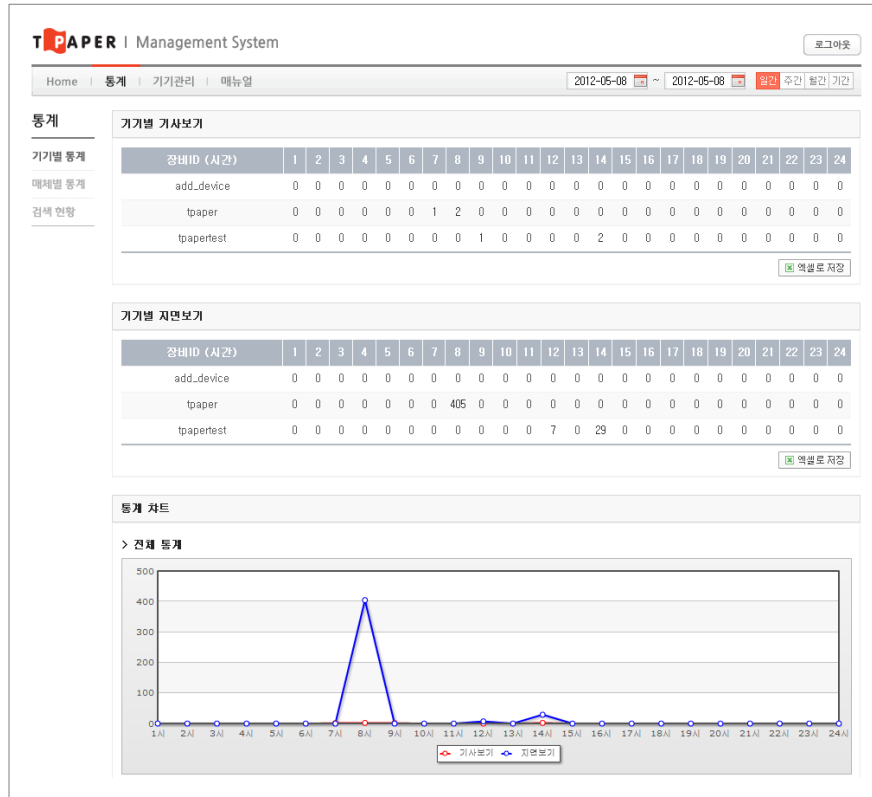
TPAPER | Management System

로그아웃

Home | 통계 | 기기관리 | 매뉴얼

2012-05-08 ~ 2012-05-08 일간 주간 월간 기간

통계

기기별 통계
매체별 통계
검색 현황

기기별 기사보기

| 장비ID (시간) | 1 | 2 | 3 | 4 | 5 | 6 | 7 | 8 | 9 | 10 | 11 | 12 | 13 | 14 | 15 | 16 | 17 | 18 | 19 | 20 | 21 | 22 | 23 | 24 |
|---|---|---|---|---|---|---|---|---|---|---|---|---|---|---|---|---|---|---|---|---|---|---|---|---|
| add_device | 0 | 0 | 0 | 0 | 0 | 0 | 0 | 0 | 0 | 0 | 0 | 0 | 0 | 0 | 0 | 0 | 0 | 0 | 0 | 0 | 0 | 0 | 0 | 0 |
| tpaper | 0 | 0 | 0 | 0 | 0 | 0 | 1 | 2 | 0 | 0 | 0 | 0 | 0 | 0 | 0 | 0 | 0 | 0 | 0 | 0 | 0 | 0 | 0 | 0 |
| tpapertest | 0 | 0 | 0 | 0 | 0 | 0 | 0 | 0 | 1 | 0 | 0 | 0 | 0 | 2 | 0 | 0 | 0 | 0 | 0 | 0 | 0 | 0 | 0 | 0 |

엑셀로 저장

기기별 지면보기

| 장비ID (시간) | 1 | 2 | 3 | 4 | 5 | 6 | 7 | 8 | 9 | 10 | 11 | 12 | 13 | 14 | 15 | 16 | 17 | 18 | 19 | 20 | 21 | 22 | 23 | 24 |
|---|---|---|---|---|---|---|---|---|---|---|---|---|---|---|---|---|---|---|---|---|---|---|---|---|
| add_device | 0 | 0 | 0 | 0 | 0 | 0 | 0 | 0 | 0 | 0 | 0 | 0 | 0 | 0 | 0 | 0 | 0 | 0 | 0 | 0 | 0 | 0 | 0 | 0 |
| tpaper | 0 | 0 | 0 | 0 | 0 | 0 | 0 | 405 | 0 | 0 | 0 | 0 | 0 | 0 | 0 | 0 | 0 | 0 | 0 | 0 | 0 | 0 | 0 | 0 |
| tpapertest | 0 | 0 | 0 | 0 | 0 | 0 | 0 | 0 | 0 | 0 | 0 | 7 | 0 | 29 | 0 | 0 | 0 | 0 | 0 | 0 | 0 | 0 | 0 | 0 |

엑셀로 저장

통계 차트

> 전체 통계

500
400
300
200
100
0
1시 2시 3시 4시 5시 6시 7시 8시 9시 10시 11시 12시 13시 14시 15시 16시 17시 18시 19시 20시 21시 22시 23시 24시

기사보기 지면보기